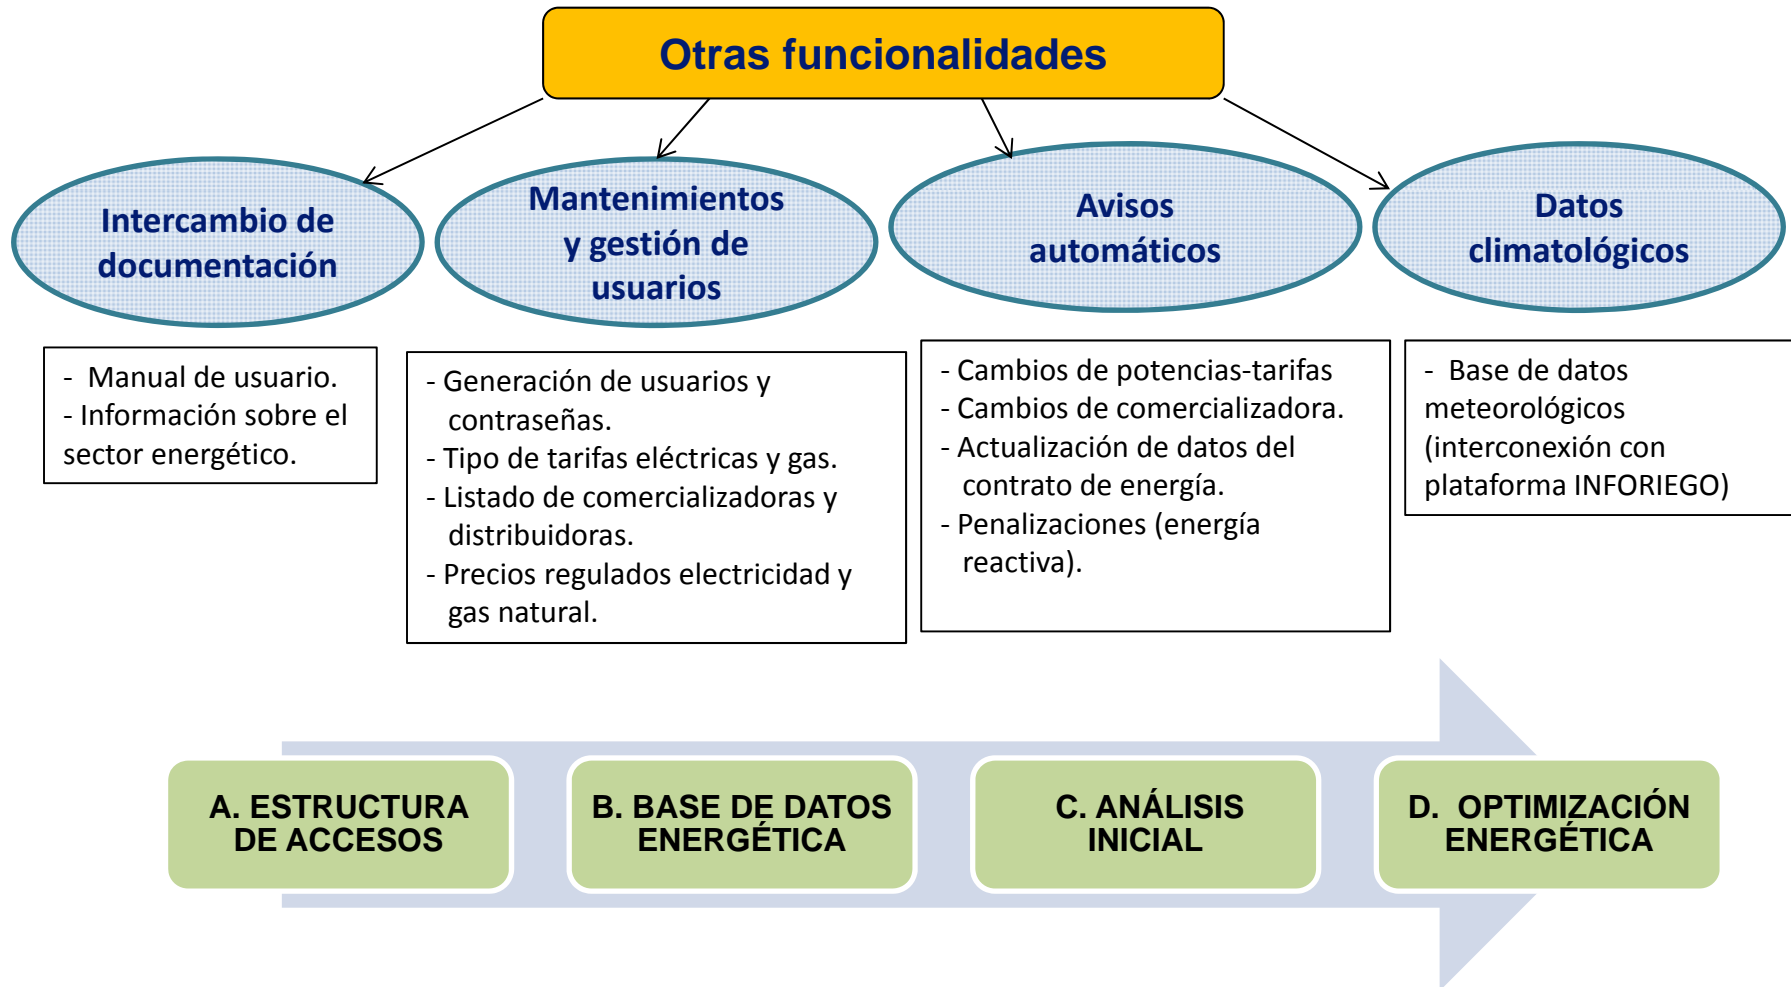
Otras funcionalidades

Intercambio de documentación

Mantenimientos y gestión de usuarios

Avisos automáticos

Datos climatológicos

- Manual de usuario.
- Información sobre el sector energético.

- Generación de usuarios y contraseñas.
- Tipo de tarifas eléctricas y gas.
- Listado de comercializadoras y distribuidoras.
- Precios regulados electricidad y gas natural.

- Cambios de potencias-tarifas
- Cambios de comercializadora.
- Actualización de datos del contrato de energía.
- Penalizaciones (energía reactiva).

- Base de datos meteorológicos (interconexión con plataforma INFORIEGO)

A. ESTRUCTURA DE ACCESOS

B. BASE DE DATOS ENERGÉTICA

C. ANÁLISIS INICIAL

D. OPTIMIZACIÓN ENERGÉTICA